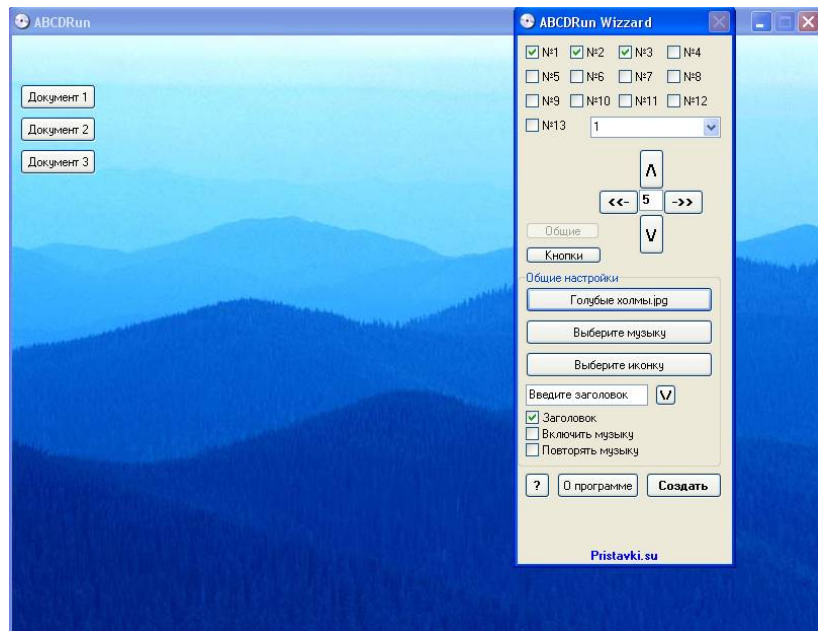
ABCDRun

Документ 1
Документ 2
Документ 3

ABCDRun Wizzard

№1 №2 №3 №4
№5 №6 №7 №8
№9 №10 №11 №12
№13 1

Λ
<<- 5 ->>
V

Общие
Кнопки

Общие настройки
Голубые холмы.jpg
Выберите музыку
Выберите иконку
Введите заголовок V
Заголовок
Включить музыку
Повторять музыку

? О программе Создать

Pristavki.su